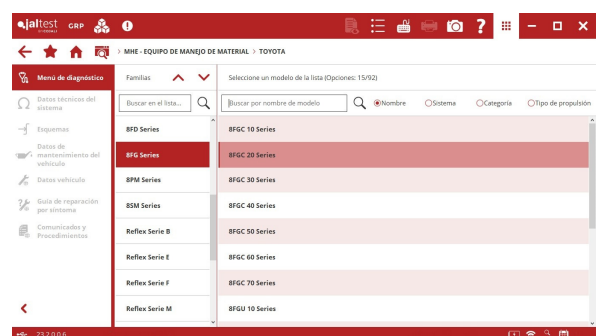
jaltest GRP

> MHE - EQUIPO DE MANEJO DE MATERIAL > TOYOTA

Menú de diagnóstico
Datos técnicos del sistema
Esquemas
Datos de mantenimiento del vehículo
Datos vehículo
Guía de reparación por síntoma
Comunicados y Procedimientos

Familias
Buscar en el lista...
BFD Series
BFG Series
8PM Series
8SM Series
Reflex Serie B
Reflex Serie E
Reflex Serie F
Reflex Serie M

Seleccione un modelo de la lista (Opciones: 15/92)
Buscar por nombre de modelo
Nombre
Sistema
Categoría
Tipo de propulsión
8FGC 10 Series
8FGC 20 Series
8FGC 30 Series
8FGC 40 Series
8FGC 50 Series
8FGC 60 Series
8FGC 70 Series
8FGU 10 Series

23.7.0.0.6